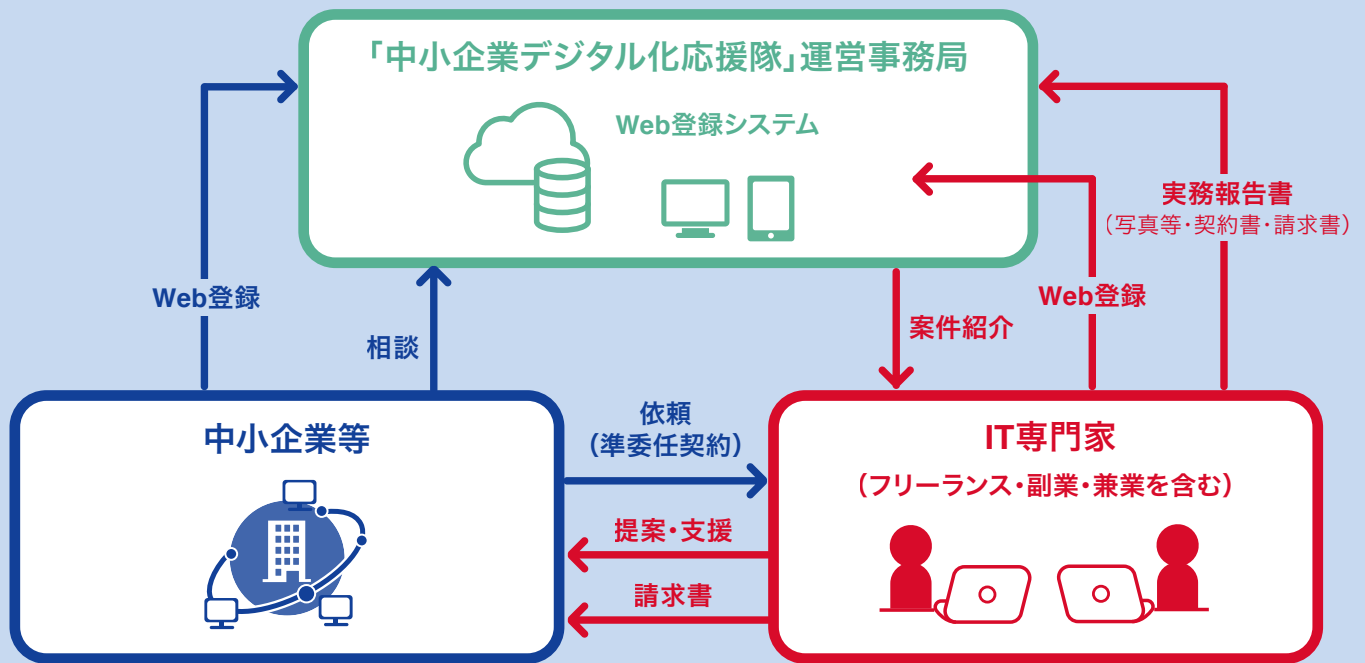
「中小企業デジタル化応援隊」運営事務局

Web登録システム

Web登録

相談

案件紹介

Web登録

実務報告書
（写真等・契約書・請求書）

中小企業等

依頼
（準委任契約）

提案・支援

請求書

IT専門家
（フリーランス・副業・兼業を含む）